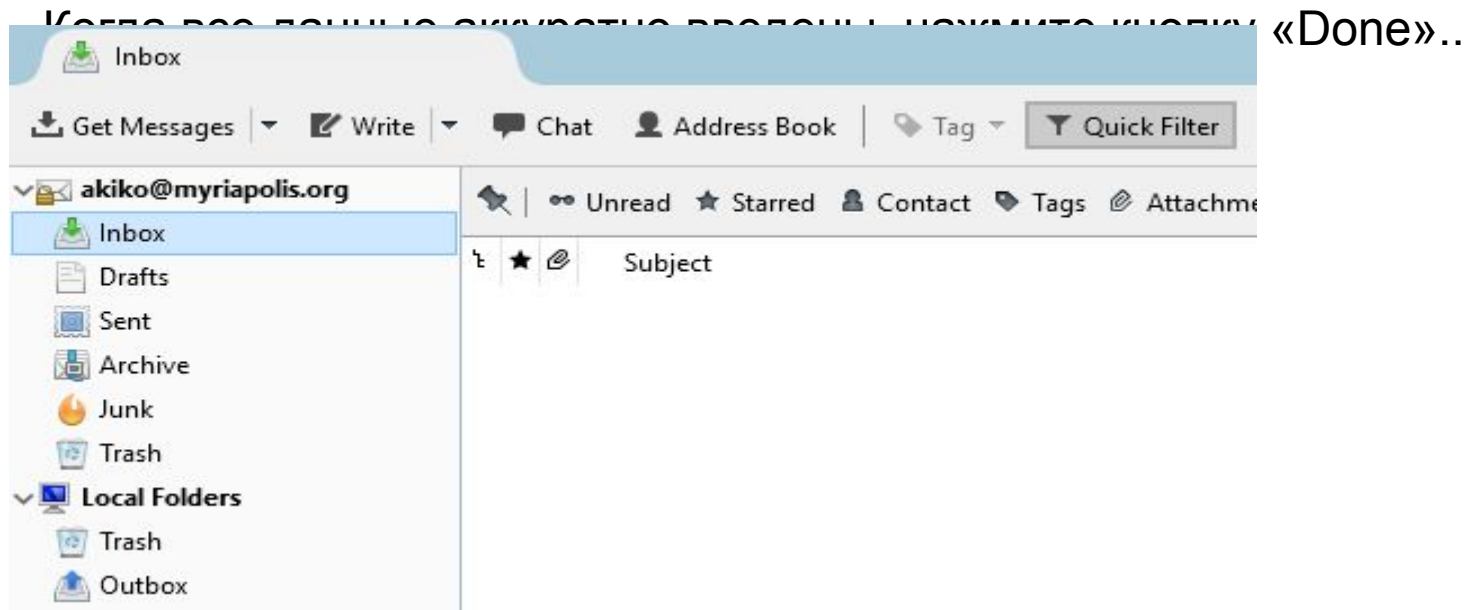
Когда все данные аккуратно введены, нажмите кнопку «Done»..

Inbox

Get Messages | Write | Chat | Address Book | Tag | Quick Filter

akiko@myriapolis.org
Inbox
Drafts
Sent
Archive
Junk
Trash
Local Folders
Trash
Outbox

Unread | Starred | Contact | Tags | Attachme

Subject